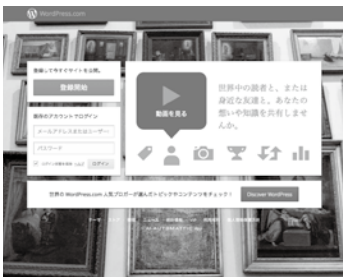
WordPress.com

登録してサイトを公開。

登録開始

既存のアカウントでログイン

メールアドレスまたはユーザー

パスワード

ログイン状態を保持 ログイン

動画を見る

世界中の読者と、または身近な友達と、あなたの想いや知識を共有しませんか。

世界の WordPress.com 人気ブロガーが選んだトピックやコンテンツをチェック！

Discover WordPress

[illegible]